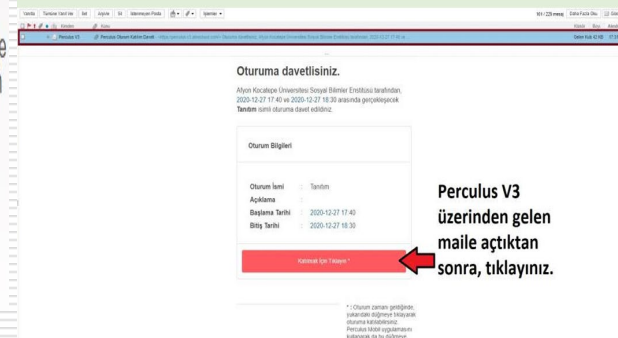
Yanıtla | Tümüne Yanıt Ver | Sil | Arşivle | İstenmeyen Posta | İşlemler

Kimden | Konu | Klasör | Boyut

Perculus V3 | Perculus Oturum Katılım Daveti - https://perculus-v3.almscloud.com/ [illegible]

Daha Fazla Göster

Oturuma davetlisiniz.

Afyon Kocatepe Üniversitesi Sosyal Bilimler Enstitüsü tarafından, 2020-12-27 17:40 ve 2020-12-27 18:30 arasında gerçekleşecek Tanıtım isimli oturuma davet edildiniz.

Oturum Bilgileri

| | | |
|---|---|---|
| Oturum İsmi | : | Tanıtım |
| Açıklama | : | |
| Başlama Tarihi | : | 2020-12-27 17:40 |
| Bitiş Tarihi | : | 2020-12-27 18:30 |

Katılmak İçin Tıklayın *

Perculus V3 üzerinden gelen maile açtıktan sonra, tıklayınız.

* : Oturum zamanı geldiğinde, yukarıdaki düğmeye tıklayarak oturuma katılabilirsiniz. Perculus Mobil uygulamasını kullanacak da bu düğmeye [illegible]